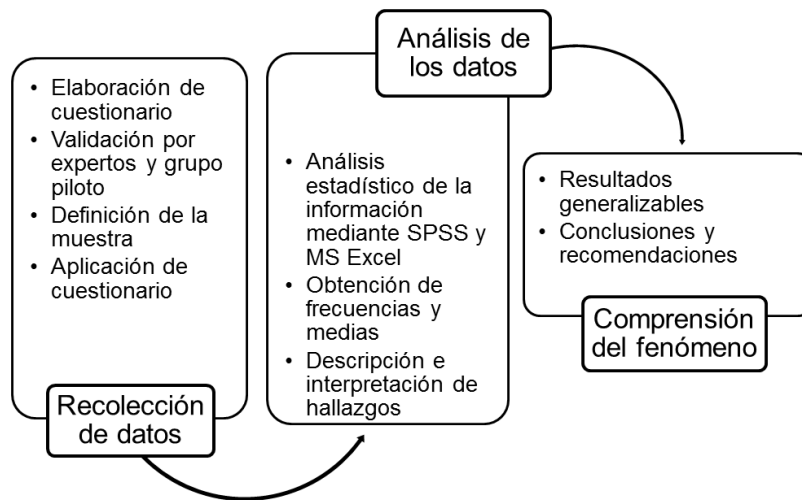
- Elaboración de cuestionario
- Validación por expertos y grupo piloto
- Definición de la muestra
- Aplicación de cuestionario

Recolección de datos

Análisis de los datos

- Análisis estadístico de la información mediante SPSS y MS Excel
- Obtención de frecuencias y medias
- Descripción e interpretación de hallazgos

- Resultados generalizables
- Conclusiones y recomendaciones

Comprensión del fenómeno